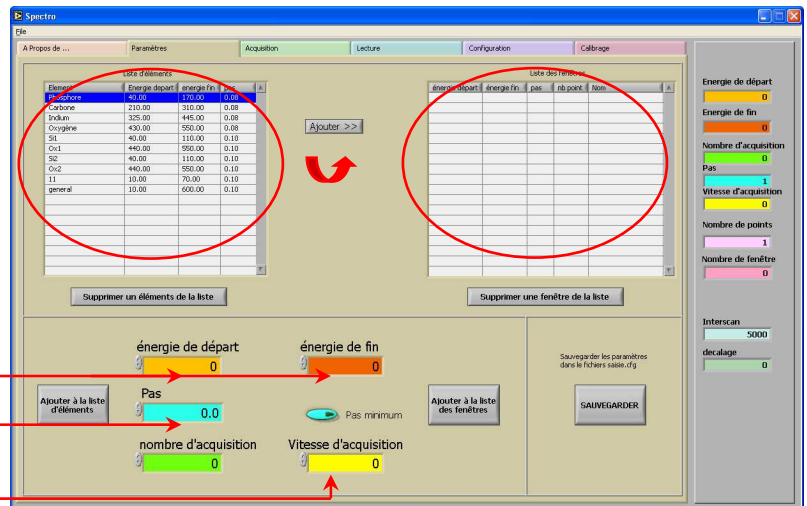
Spectro

File

A Propos de ... | Paramètres | Acquisition | Lecture | Configuration | Calibrage

Liste d'éléments

| Element | Energie depart | energie fin | pas |
|---|---|---|---|
| Phosphore | 40.00 | 170.00 | 0.08 |
| Carbone | 210.00 | 310.00 | 0.08 |
| Indium | 325.00 | 445.00 | 0.08 |
| Oxygène | 430.00 | 550.00 | 0.08 |
| Si1 | 40.00 | 110.00 | 0.10 |
| Ox1 | 440.00 | 550.00 | 0.10 |
| Si2 | 40.00 | 110.00 | 0.10 |
| Ox2 | 440.00 | 550.00 | 0.10 |
| 11 | 10.00 | 70.00 | 0.10 |
| general | 10.00 | 600.00 | 0.10 |

Ajouter >>

Liste des fenêtres

| énergie départ | énergie fin | pas | nb point | Nom |
|---|---|---|---|---|

Supprimer un éléments de la liste

Supprimer une fenêtre de la liste

énergie de départ
0

énergie de fin
0

Ajouter à la liste d'éléments

Pas
0.0

Pas minimum

Ajouter à la liste des fenêtres

nombre d'acquisition
0

Vitesse d'acquisition
0

Sauvegarder les paramètres dans le fichiers saisie.cfg

SAUVEGARDER

Energie de départ
0
Energie de fin
0
Nombre d'acquisition
0
Pas
1
Vitesse d'acquisition
0
Nombre de points
1
Nombre de fenêtre
0
Interscan
5000
decalage
0